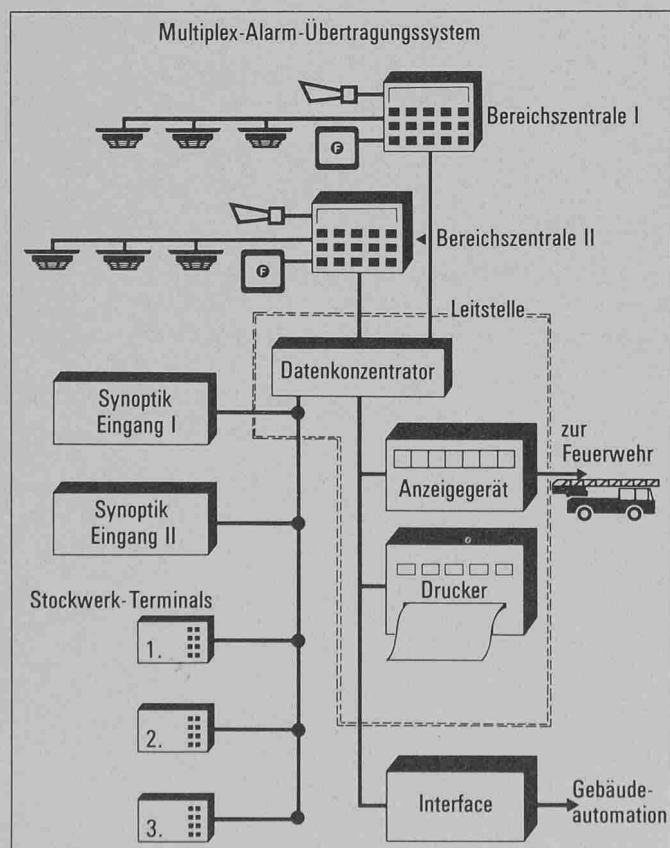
Multiplex-Alarm-Übertragungssystem

F

Bereichszentrale I

F

Bereichszentrale II

Leitstelle

Datenkonzentrator

Synoptik Eingang I

Synoptik Eingang II

zur Feuerwehr

Anzeigegerät

Drucker

Stockwerk-Terminals

1.

2.

3.

Interface

Gebäudeautomation